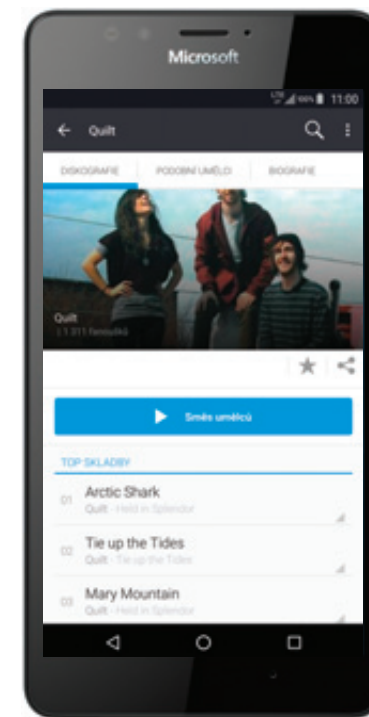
Microsoft

LTE 11:00

Quilt

DISKOGRAFIE PODOBNÍ UMĚLCI BIOGRAFIE

Quilt
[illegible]

Směs umělců

TOP SKLADBY

01 Arctic Shark
Quilt · Held in Splendor

02 Tie up the Tides
Quilt · Tie up the Tides

03 Mary Mountain
Quilt · Held in Splendor